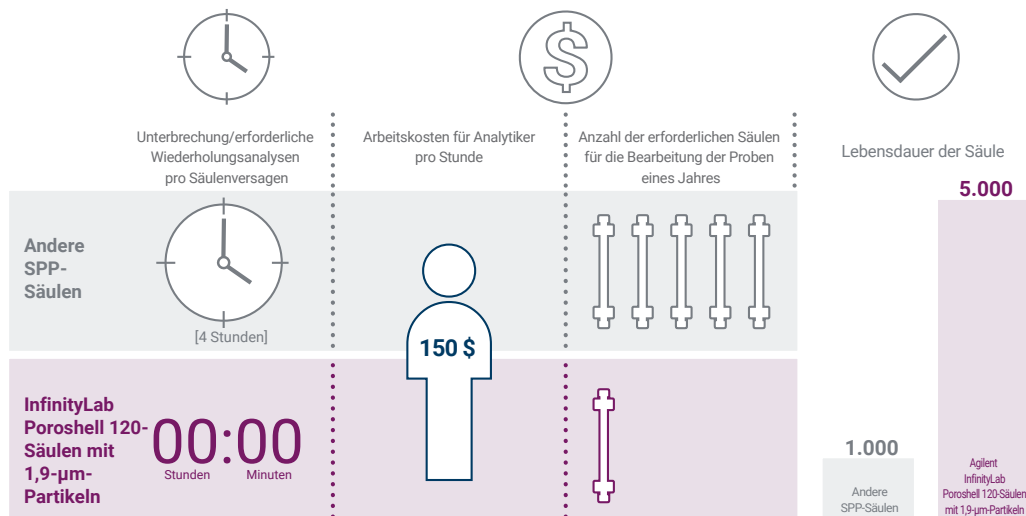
Unterbrechung/erforderliche Wiederholungsanalysen pro Säulenversagen

Arbeitskosten für Analytiker pro Stunde

Anzahl der erforderlichen Säulen für die Bearbeitung der Proben eines Jahres

Lebensdauer der Säule

Andere SPP-Säulen

[4 Stunden]

150 $

InfinityLab Poroshell 120-Säulen mit 1,9-µm-Partikeln

00:00
Stunden Minuten

5.000

1.000

Andere SPP-Säulen

Agilent InfinityLab Poroshell 120-Säulen mit 1,9-µm-Partikeln